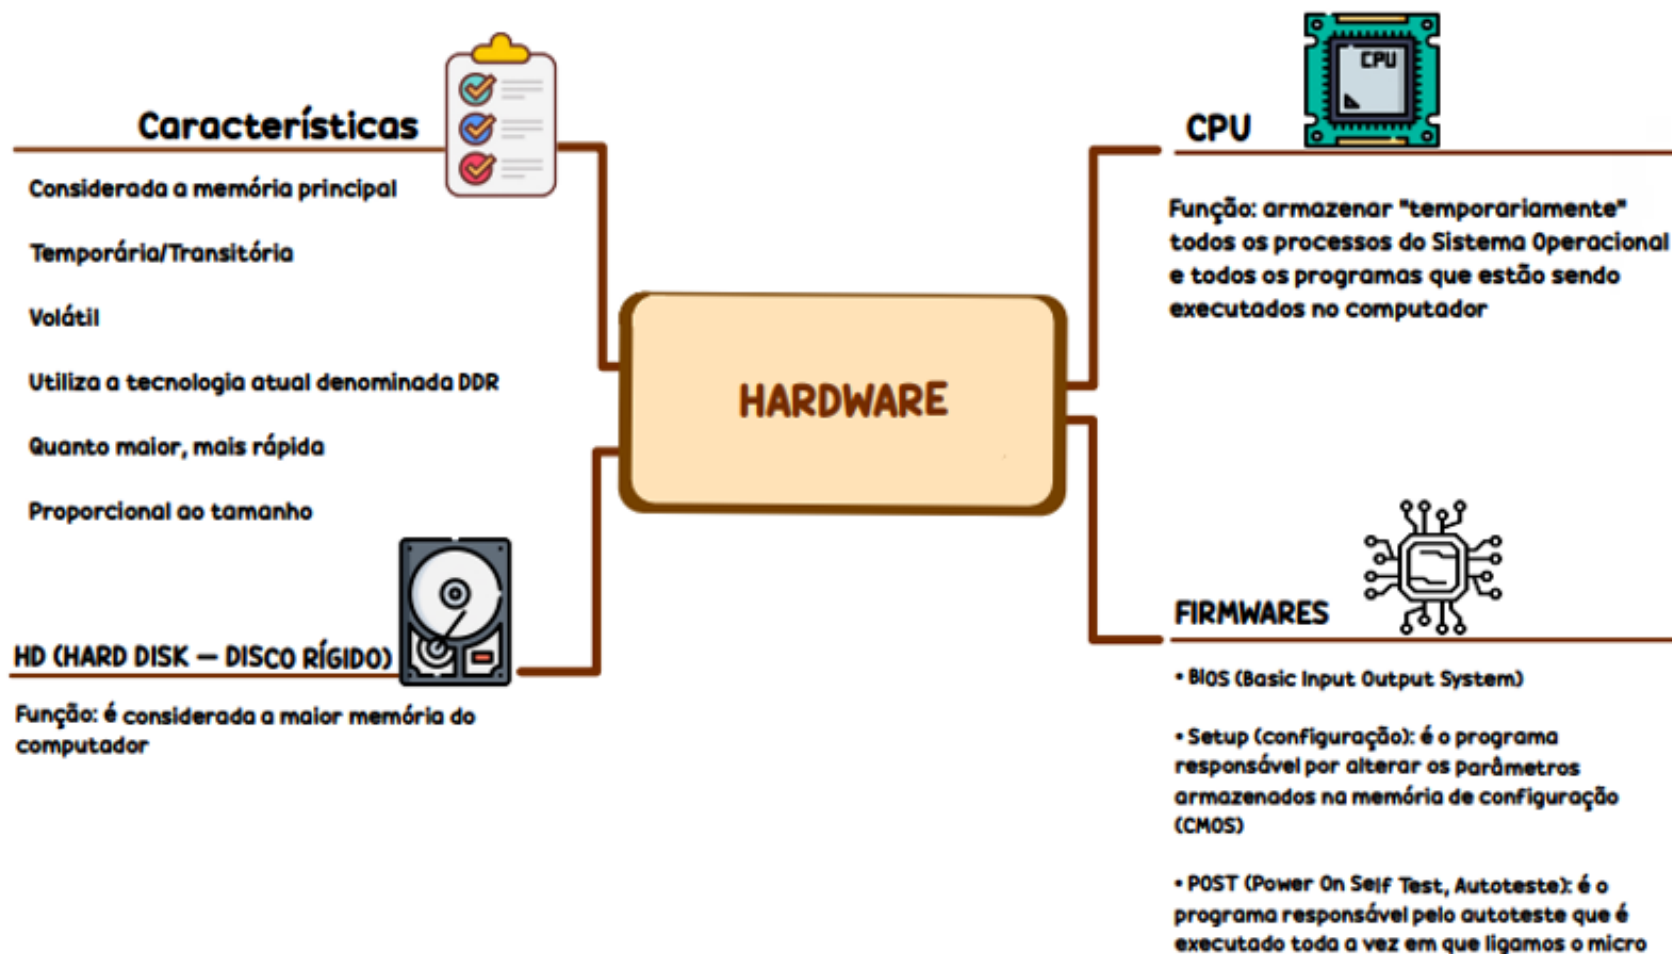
Características

Considerada a memória principal

Temporária/Transitória

Volátil

Utiliza a tecnologia atual denominada DDR

Quanto maior, mais rápida

Proporcional ao tamanho

HD (HARD DISK — DISCO RÍGIDO)

Função: é considerada a maior memória do computador

HARDWARE

CPU

CPU

Função: armazenar "temporariamente" todos os processos do Sistema Operacional e todos os programas que estão sendo executados no computador

FIRMWARES

• BIOS (Basic Input Output System)

• Setup (configuração): é o programa responsável por alterar os parâmetros armazenados na memória de configuração (CMOS)

• POST (Power On Self Test, Autoteste): é o programa responsável pelo autoteste que é executado toda a vez em que ligamos o micro